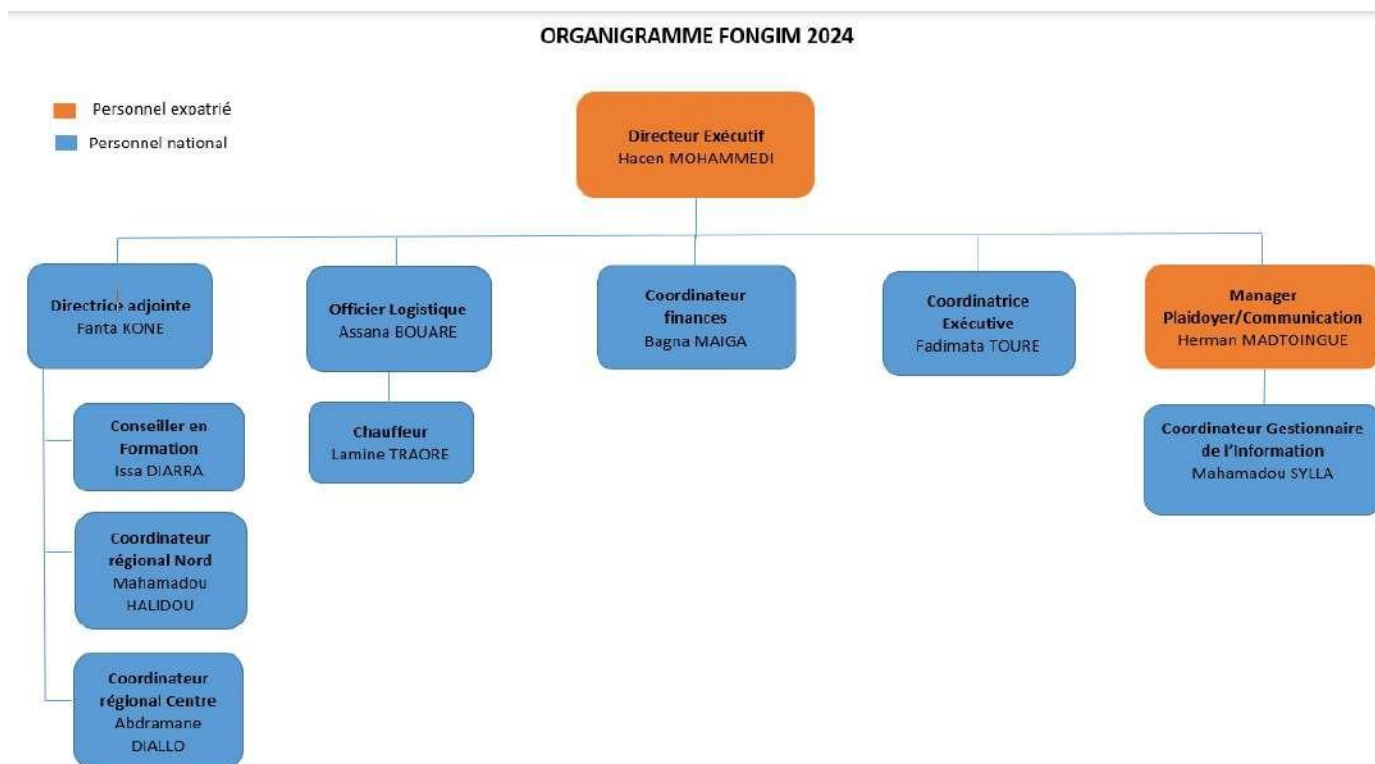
ORGANIGRAMME FONGIM 2024

Personnel expatrié

Personnel national

Directeur Exécutif
Hacen MOHAMMEDI

Directrice adjointe
Fanta KONE

Officier Logistique
Assana BOUARE

Coordinateur finances
Bagna MAIGA

Coordinatrice Exécutive
Fadimata TOURE

Manager Plaidoyer/Communication
Herman MADTOINGUE

Conseiller en Formation
Issa DIARRA

Chauffeur
Lamine TRAORE

Coordinateur Gestionnaire de l'Information
Mahamadou SYLLA

Coordinateur régional Nord
Mahamadou HALIDOU

Coordinateur régional Centre
Abdramane DIALLO